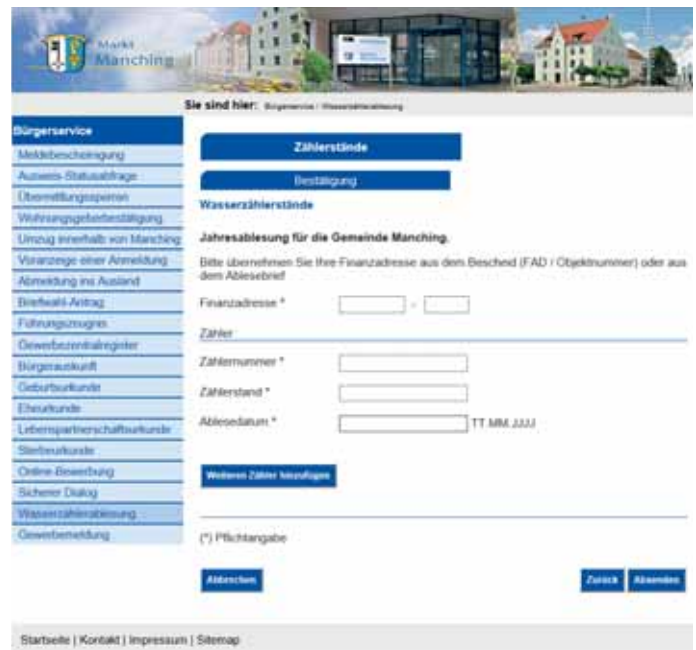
Markt Manching

Sie sind hier: Bürgerservice / Wasserzählerablesung

Bürgerservice
Meldebescheinigung
Ausweis-Statusabfrage
Übermittlungssperren
Wohnungsgeberbestätigung
Umzug innerhalb von Manching
Vorabanzeige einer Anmeldung
Abmeldung ins Ausland
Briefwahl-Antrag
Führungszeugnis
Gewerbezentralregister
Bürgerauskunft
Geburtsurkunde
Eheurkunde
Lebenspartnerschaftsurkunde
Sterbeurkunde
Online-Bewerbung
Sicherer Dialog
Wasserzählerablesung
Gewerbemeldung

Zählerstände

Bestätigung

Wasserzählerstände

Jahresablesung für die Gemeinde Manching.

Bitte übernehmen Sie Ihre Finanzadresse aus dem Bescheid (FAD / Objektnummer) oder aus dem Ablesebrief

Finanzadresse * -

Zähler

Zählernummer *

Zählerstand *

Ablesedatum * TT.MM.JJJJ

Weiteren Zähler hinzufügen

(*) Pflichtangabe

Abbrechen

Zurück Absenden

Startseite | Kontakt | Impressum | Sitemap